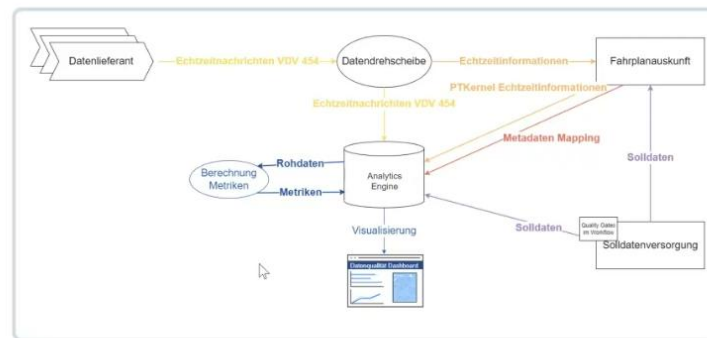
Datenlieferant

Echtzeitnachrichten VDV 454

Datendrehscheibe

Echtzeitinformationen

Fahrplanauskunft

PTKernel Echtzeitinformationen

Echtzeitnachrichten VDV 454

Metadaten Mapping

Solldaten

Rohdaten

Berechnung Metriken

Metriken

Analytics Engine

Solldaten

Quality Gates im Workflow

Solldatenversorgung

Visualisierung

Datenqualität Dashboard